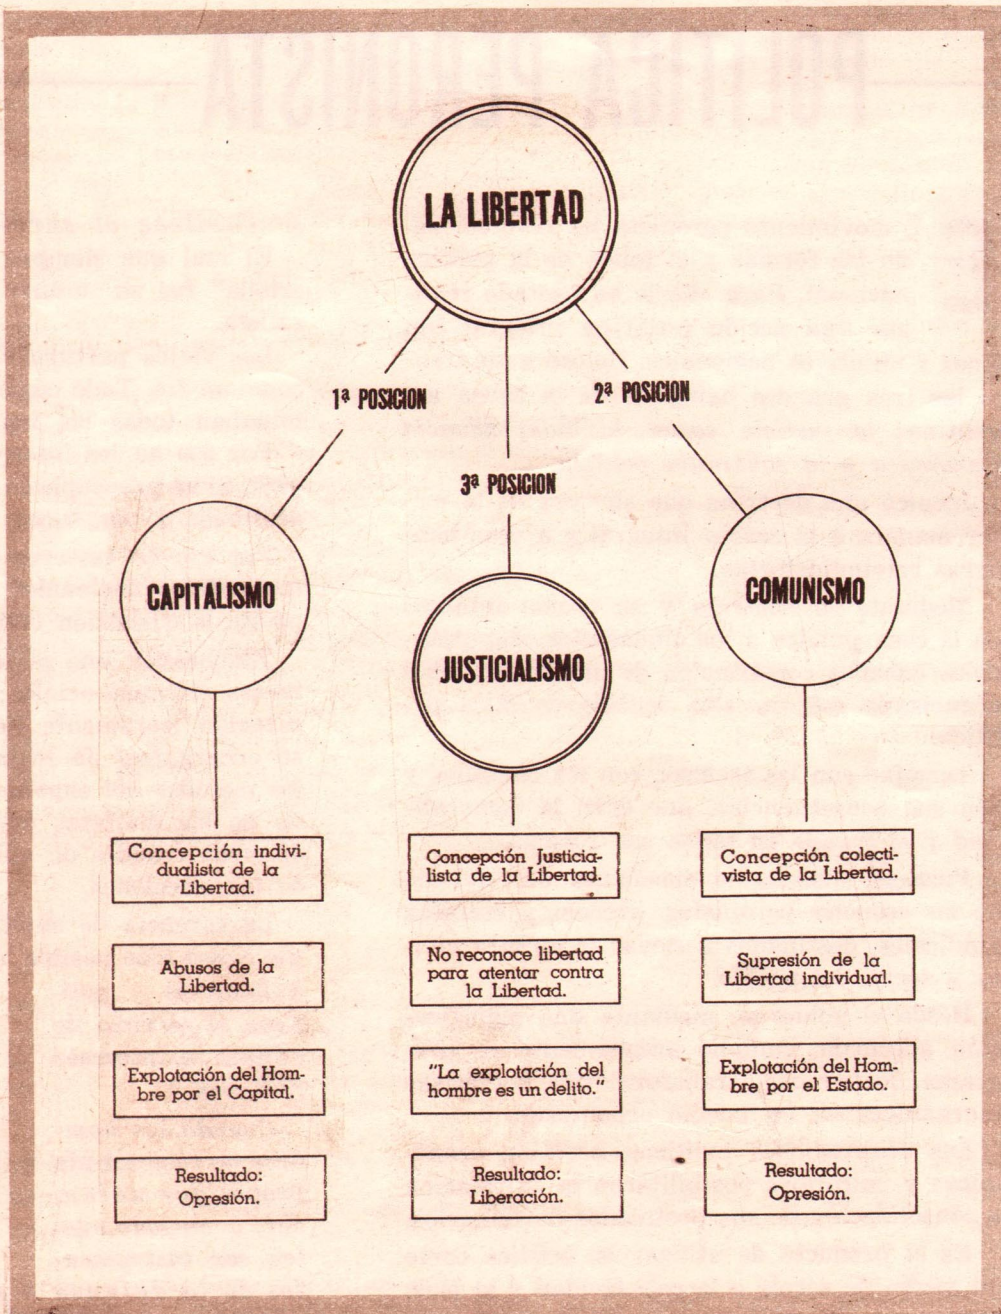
LA LIBERTAD

1ª POSICION

2ª POSICION

3ª POSICION

CAPITALISMO

JUSTICIALISMO

COMUNISMO

Concepción individualista de la Libertad.

Abusos de la Libertad.

Explotación del Hombre por el Capital.

Resultado: Opresión.

Concepción Justicialista de la Libertad.

No reconoce libertad para atentar contra la Libertad.

"La explotación del hombre es un delito."

Resultado: Liberación.

Concepción colectivista de la Libertad.

Supresión de la Libertad individual.

Explotación del Hombre por el Estado.

Resultado: Opresión.